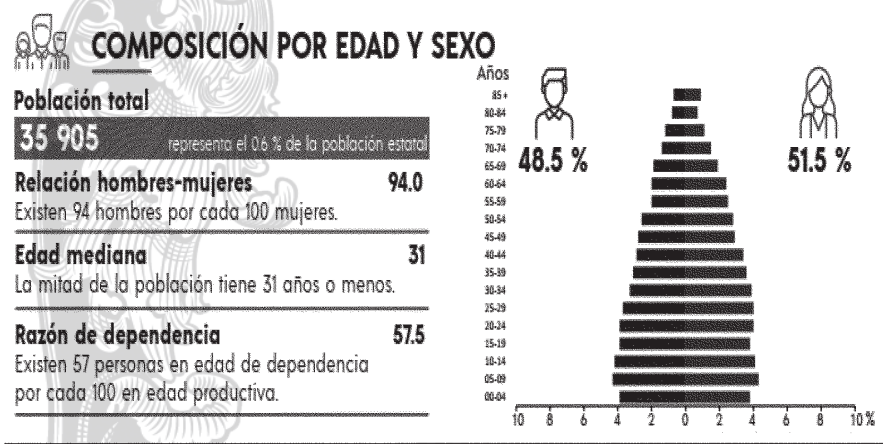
COMPOSICIÓN POR EDAD Y SEXO

Población total

35 905 representa el 0.6 % de la población estatal

Relación hombres-mujeres 94.0
Existen 94 hombres por cada 100 mujeres.

Edad mediana 31
La mitad de la población tiene 31 años o menos.

Razón de dependencia 57.5
Existen 57 personas en edad de dependencia por cada 100 en edad productiva.

Años
85 +
80-84
75-79
70-74
65-69
60-64
55-59
50-54
45-49
40-44
35-39
30-34
25-29
20-24
15-19
10-14
05-09
00-04

48.5 %
51.5 %

10 8 6 4 2 0 2 4 6 8 10 %